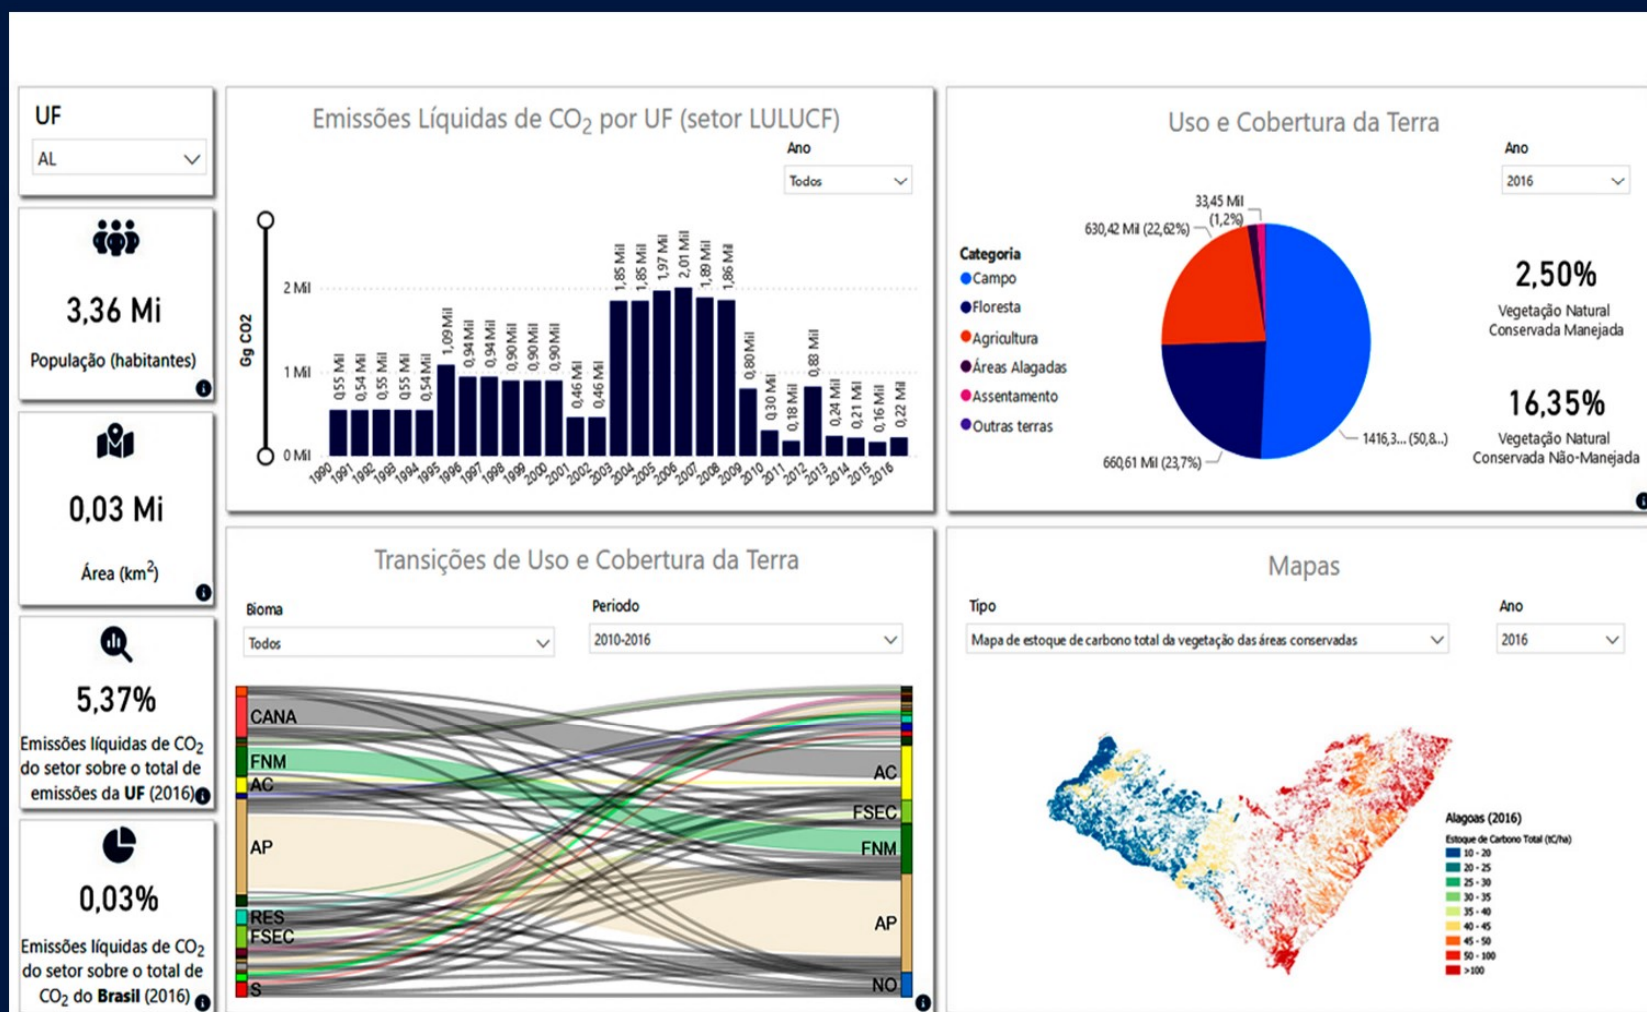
UF
AL

3,36 Mi
População (habitantes)

0,03 Mi
Área (km$^2$)

5,37%
Emissões líquidas de $CO_2$ do setor sobre o total de emissões da **UF** (2016)

0,03%
Emissões líquidas de $CO_2$ do setor sobre o total de $CO_2$ do **Brasil** (2016)

Emissões Líquidas de $CO_2$ por UF (setor LULUCF)
Ano
Todos
Gg CO2
2 Mil
1 Mil
0 Mil
0,55 Mil 0,54 Mil 0,55 Mil 0,55 Mil 0,54 Mil 1,09 Mil 0,94 Mil 0,94 Mil 0,90 Mil 0,90 Mil 0,90 Mil 0,46 Mil 0,46 Mil 1,85 Mil 1,85 Mil 1,97 Mil 2,01 Mil 1,89 Mil 1,86 Mil 0,80 Mil 0,30 Mil 0,18 Mil 0,88 Mil 0,24 Mil 0,21 Mil 0,16 Mil 0,22 Mil
1990 1991 1992 1993 1994 1995 1996 1997 1998 1999 2000 2001 2002 2003 2004 2005 2006 2007 2008 2009 2010 2011 2012 2013 2014 2015 2016

Uso e Cobertura da Terra
Ano
2016
Categoria
Campo
Floresta
Agricultura
Áreas Alagadas
Assentamento
Outras terras
33,45 Mil (1,2%)
630,42 Mil (22,62%)
1416,3... (50,8...)
660,61 Mil (23,7%)
2,50%
Vegetação Natural Conservada Manejada
16,35%
Vegetação Natural Conservada Não-Manejada

Transições de Uso e Cobertura da Terra
Bioma
Todos
Periodo
2010-2016
CANA
FNM
AC
AP
RES
FSEC
S
AC
FSEC
FNM
AP
NO

Mapas
Tipo
Mapa de estoque de carbono total da vegetação das áreas conservadas
Ano
2016
Alagoas (2016)
Estoque de Carbono Total (tC/ha)
10 - 20
20 - 25
25 - 30
30 - 35
35 - 40
40 - 45
45 - 50
50 - 100
>100